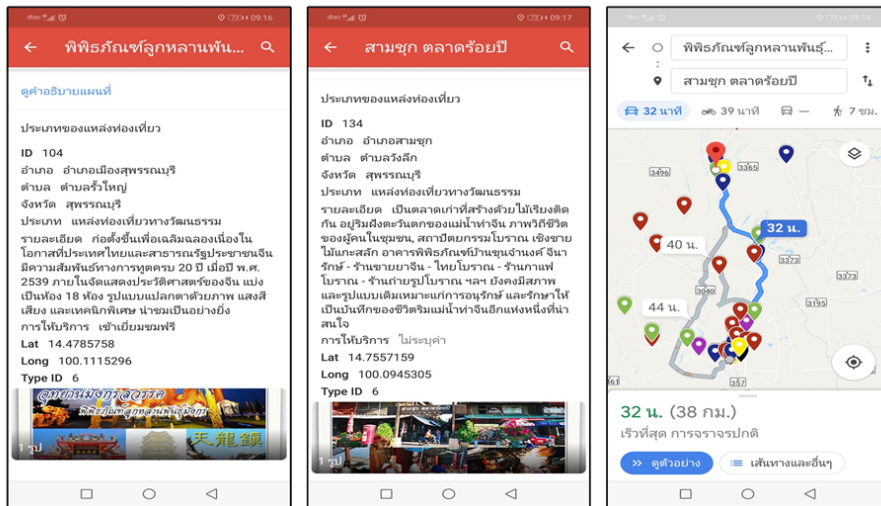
09:16

พิพิธภัณฑ์ลูกหลานพัน...

ดูคำอธิบายแผนที่

ประเภทของแหล่งท่องเที่ยว

ID 104
อำเภอ อำเภอเมืองสุพรรณบุรี
ตำบล ตำบลรั้วใหญ่
จังหวัด สุพรรณบุรี
ประเภท แหล่งท่องเที่ยวทางวัฒนธรรม
รายละเอียด ก่อตั้งขึ้นเพื่อเฉลิมฉลองเนื่องในโอกาสที่ประเทศไทยและสาธารณรัฐประชาชนจีนมีความสัมพันธ์ทางการทูตครบ 20 ปี เมื่อปี พ.ศ. 2539 ภายในจัดแสดงประวัติศาสตร์ของจีน แบ่งเป็นห้อง 18 ห้อง รูปแบบแปลกตาด้วยภาพ แสงสี เสียง และเทคนิคพิเศษ น่าชมเป็นอย่างยิ่ง
การให้บริการ เข้าเยี่ยมชมฟรี
Lat 14.4785758
Long 100.1115296
Type ID 6

1 รูป

09:17

สามชุก ตลาดร้อยปี

ประเภทของแหล่งท่องเที่ยว

ID 134
อำเภอ อำเภอสามชุก
ตำบล ตำบลวังลึก
จังหวัด สุพรรณบุรี
ประเภท แหล่งท่องเที่ยวทางวัฒนธรรม
รายละเอียด เป็นตลาดเก่าที่สร้างด้วยไม้เรียงติดกัน อยู่ริมฝั่งตะวันตกของแม่น้ำท่าจีน ภาพวิถีชีวิตของผู้คนในชุมชน, สถาปัตยกรรมโบราณ เชิงชายไม้แกะสลัก อาคารพิพิธภัณฑ์บ้านขุนจำนงค์ จีนารักษ์ - ร้านขายยาจีน - ไทยโบราณ - ร้านกาแฟโบราณ - ร้านถ่ายรูปโบราณ ฯลฯ ยังคงมีสภาพและรูปแบบเดิมเหมาะแก่การอนุรักษ์ และรักษาให้เป็นบันทึกของชีวิตริมแม่น้ำท่าจีนอีกแห่งหนึ่งที่น่าสนใจ
การให้บริการ ไม่ระบุค่า
Lat 14.7557159
Long 100.0945305
Type ID 6

1 รูป

09:16

พิพิธภัณฑ์ลูกหลานพันธุ์...
สามชุก ตลาดร้อยปี
32 นาที 39 นาที — 7 ชม.

32 น.
40 น.
44 น.
3496 3365 3373 3375 3040 340

32 น. (38 กม.)
เร็วที่สุด การจราจรปกติ
ดูตัวอย่าง
เส้นทางและอื่นๆ